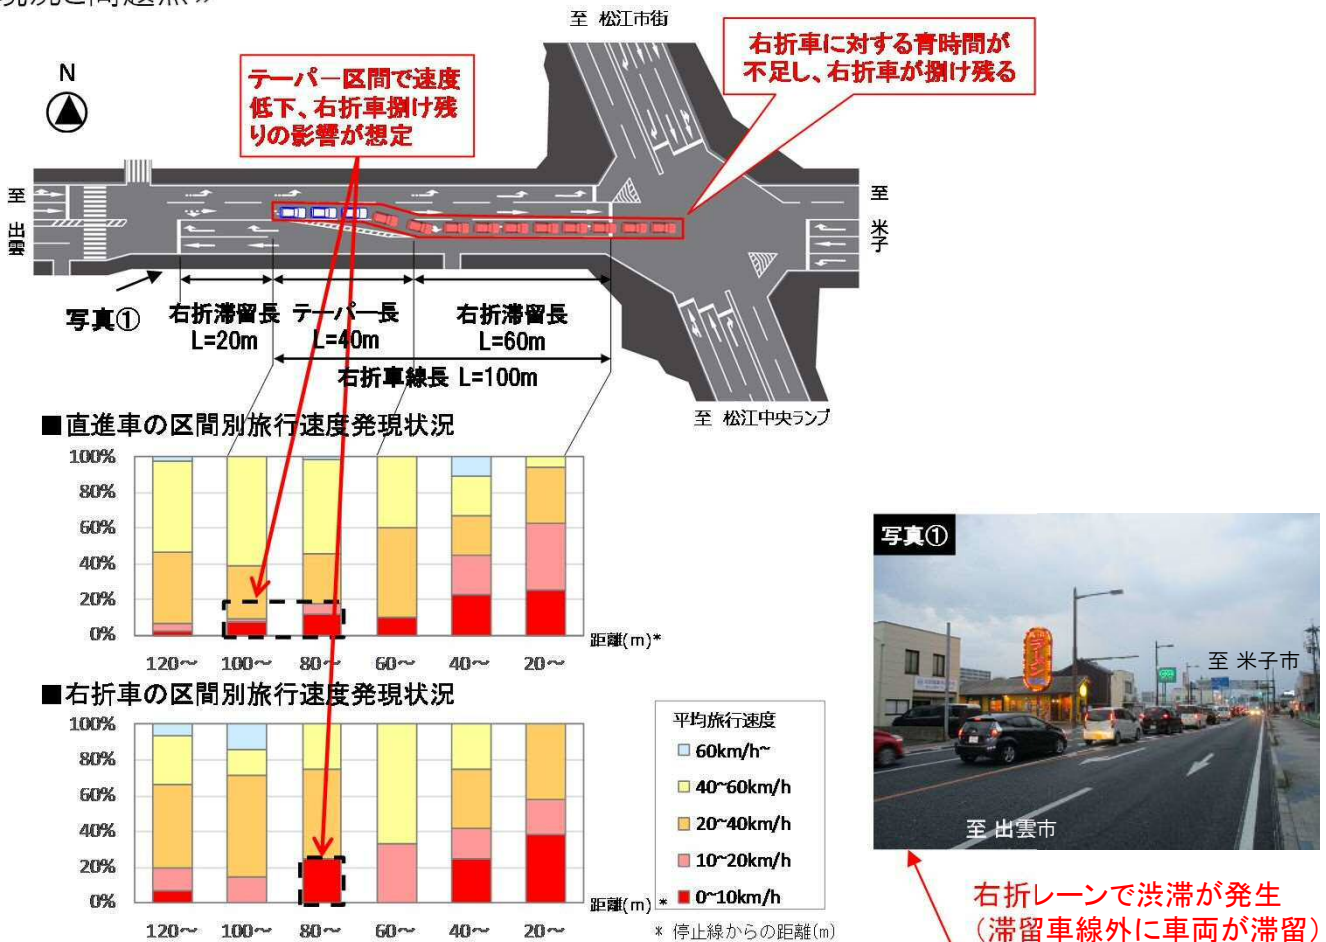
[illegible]

至 松江市街

N

テーパー区間で速度低下、右折車捌け残りの影響が想定

右折車に対する青時間が不足し、右折車が捌け残る

至 出雲

至 米子

写真①

右折滞留長 L=20m

テーパー長 L=40m

右折滞留長 L=60m

右折車線長 L=100m

至 松江中央ランプ

■直進車の区間別旅行速度発現状況

100%
80%
60%
40%
20%
0%

120~ 100~ 80~ 60~ 40~ 20~

距離(m)*

■右折車の区間別旅行速度発現状況

100%
80%
60%
40%
20%
0%

120~ 100~ 80~ 60~ 40~ 20~

距離(m)*

平均旅行速度
60km/h~
40~60km/h
20~40km/h
10~20km/h
0~10km/h

* 停止線からの距離(m)

写真①

至 米子市

至 出雲市

右折レーンで渋滞が発生
(滞留車線外に車両が滞留)